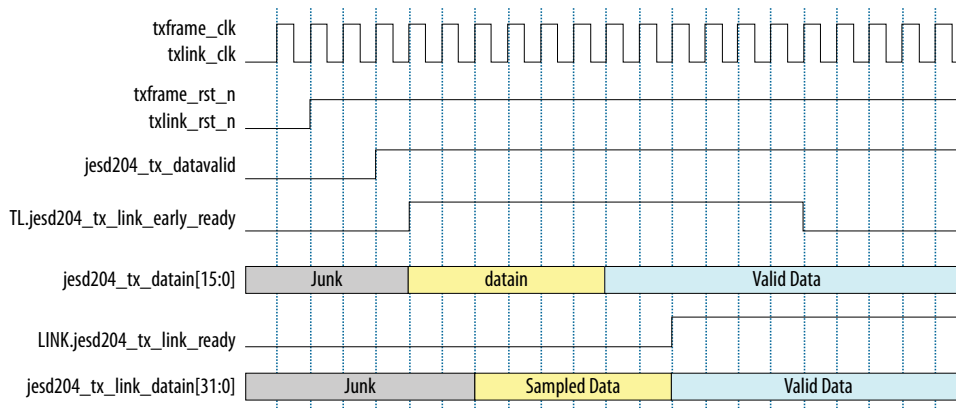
txframe_clk
txlink_clk

txframe_rst_n
txlink_rst_n

jesd204_tx_datavalid

TL.jesd204_tx_link_early_ready

jesd204_tx_datain[15:0]

Junk

datain

Valid Data

LINK.jesd204_tx_link_ready

jesd204_tx_link_datain[31:0]

Junk

Sampled Data

Valid Data